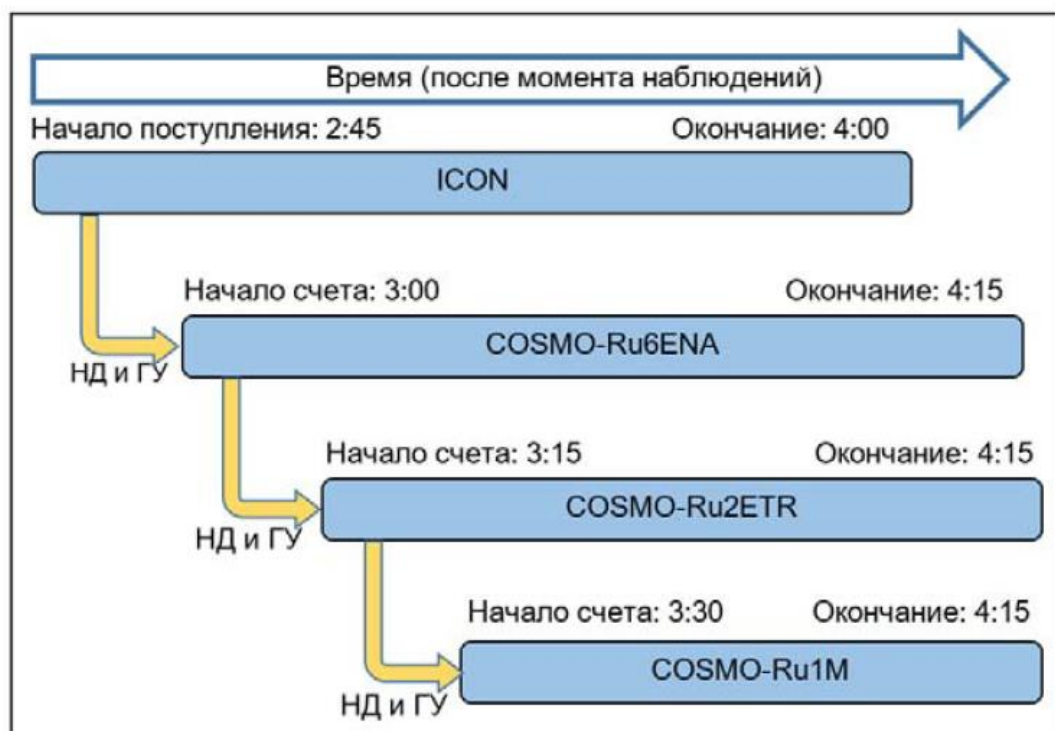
Время (после момента наблюдений)

Начало поступления: 2:45

Окончание: 4:00

ICON

Начало счета: 3:00

Окончание: 4:15

НД и ГУ

COSMO-Ru6ENA

Начало счета: 3:15

Окончание: 4:15

НД и ГУ

COSMO-Ru2ETR

Начало счета: 3:30

Окончание: 4:15

НД и ГУ

COSMO-Ru1M